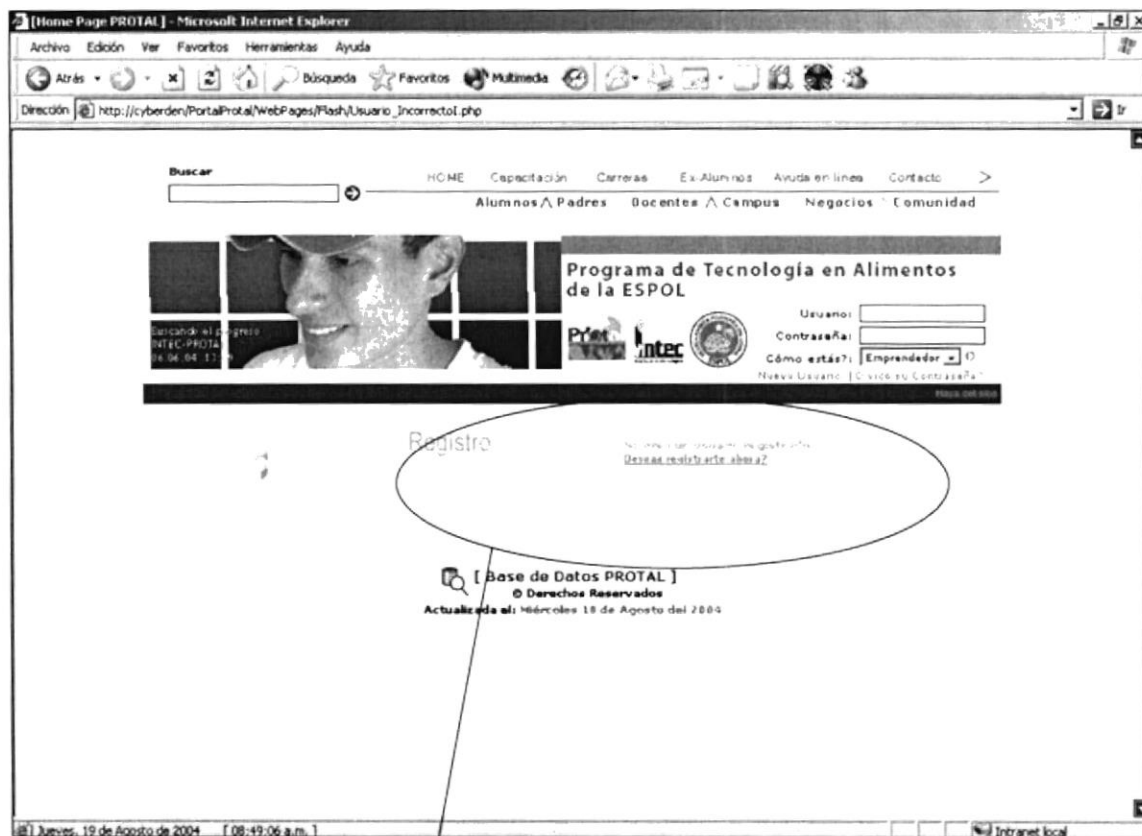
[Home Page PROTAL] - Microsoft Internet Explorer
Archivo Edición Ver Favoritos Herramientas Ayuda
Atrás Búsqueda Favoritos Multimedia
Dirección http://cyberden/PortalProtal/WebPages/Flash/Usuario_IncorrectoI.php
Ir

Buscar
HOME Capacitación Carreras Ex-Alumnos Ayuda en línea Contacto >
Alumnos /\ Padres Docentes /\ Campus Negocios Comunidad

Programa de Tecnología en Alimentos de la ESPOL
Buscando el progreso INTEC-PROTAL 06.04.04 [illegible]
Protal Intec
Usuario:
Contraseña:
Cómo estás?: Emprendedor
Nuevo Usuario | Olvidó su Contraseña?
Mapa del sitio

Registro
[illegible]
Deseas registrarte ahora?

[ Base de Datos PROTAL ]
© Derechos Reservados
Actualizada al: Miércoles 18 de Agosto del 2004

Jueves, 19 de Agosto de 2004 [ 08:49:06 a.m. ]
Intranet local